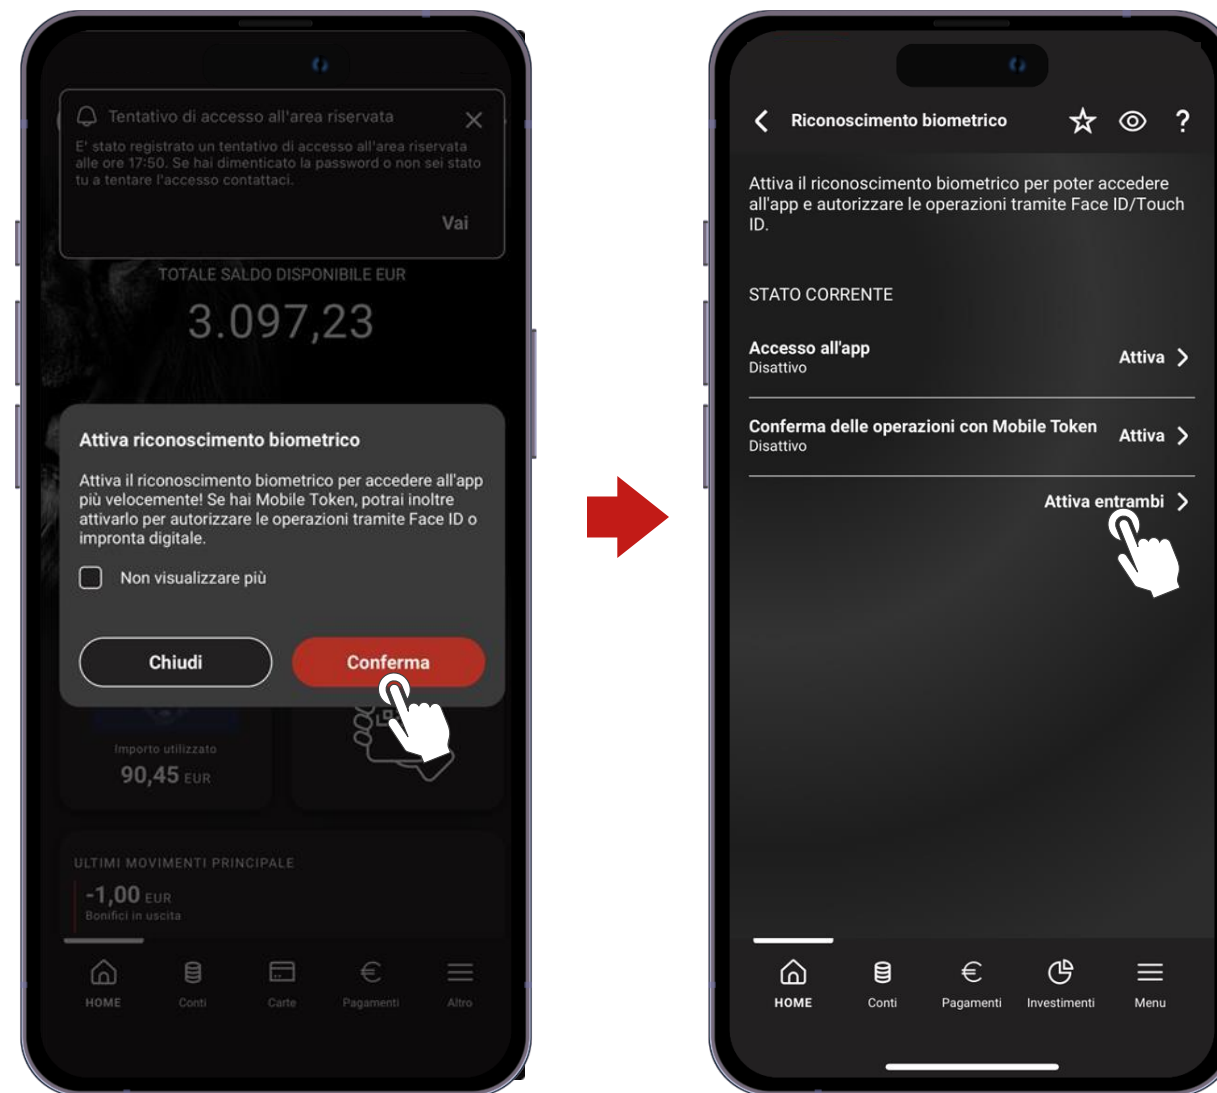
Tentativo di accesso all'area riservata

E' stato registrato un tentativo di accesso all'area riservata alle ore 17:50. Se hai dimenticato la password o non sei stato tu a tentare l'accesso contattaci.

Vai

TOTALE SALDO DISPONIBILE EUR

3.097,23

Attiva riconoscimento biometrico

Attiva il riconoscimento biometrico per accedere all'app più velocemente! Se hai Mobile Token, potrai inoltre attivarlo per autorizzare le operazioni tramite Face ID o impronta digitale.

Non visualizzare più

Chiudi

Conferma

Importo utilizzato

90,45 EUR

ULTIMI MOVIMENTI PRINCIPALE

-1,00 EUR

Bonifici in uscita

HOME Conti Carte Pagamenti Altro

Riconoscimento biometrico

?

Attiva il riconoscimento biometrico per poter accedere all'app e autorizzare le operazioni tramite Face ID/Touch ID.

STATO CORRENTE

Accesso all'app
Disattivo
Attiva

Conferma delle operazioni con Mobile Token
Disattivo
Attiva

Attiva entrambi

HOME Conti Pagamenti Investimenti Menu